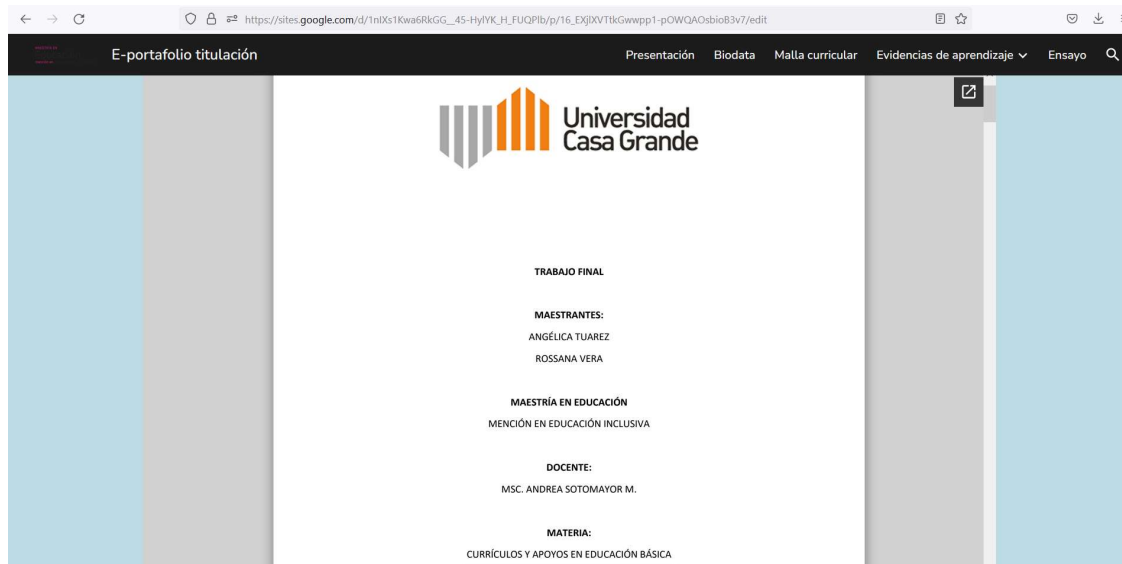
https://sites.google.com/d/1nIXs1Kwa6RkGG_45-HylYK_H_FUQPlb/p/16_EXjlXVTtkGwwpp1-pOWQAOsbioB3v7/edit

E-portafolio titulación

Presentación Biodata Malla curricular Evidencias de aprendizaje Ensayo

Universidad Casa Grande

TRABAJO FINAL

MAESTRANTES:

ANGÉLICA TUAREZ

ROSSANA VERA

MAESTRÍA EN EDUCACIÓN

MENCIÓN EN EDUCACIÓN INCLUSIVA

DOCENTE:

MSC. ANDREA SOTOMAYOR M.

MATERIA:

CURRÍCULOS Y APOYOS EN EDUCACIÓN BÁSICA